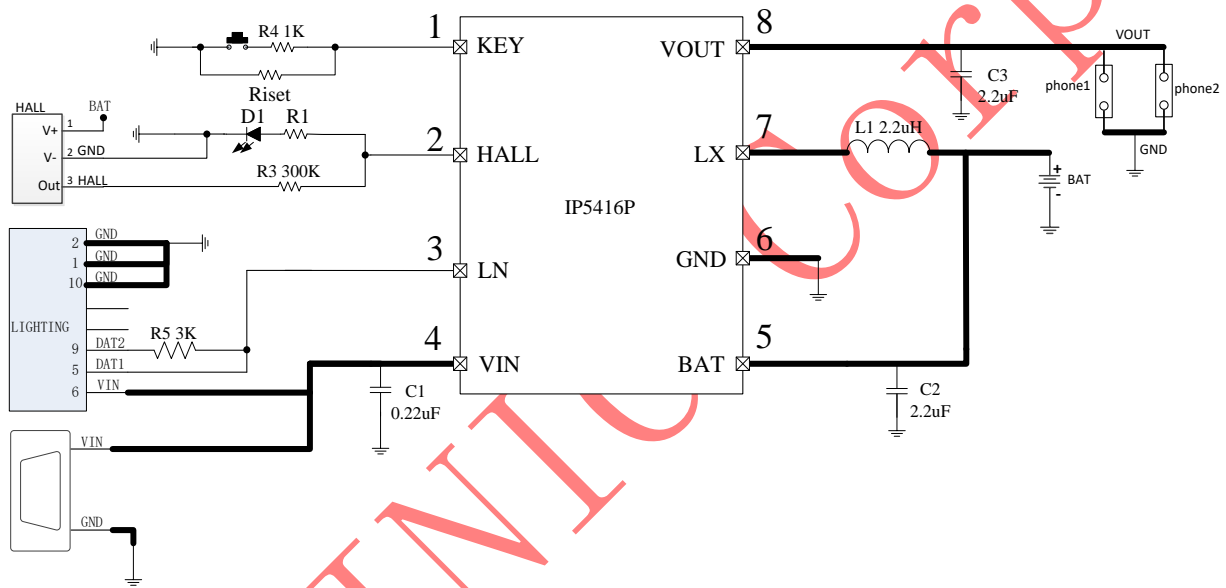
R4 1K
Riset
D1 R1
R3 300K
HALL
BAT
V+ 1
V- 2 GND
Out 3 HALL
2 GND
1 GND
10 GND
LIGHTING
9 DAT2
5 DAT1
6 VIN
R5 3K
VIN
GND
1 KEY
2 HALL
3 LN
4 VIN
IP5416P
8 VOUT
7 LX
6 GND
5 BAT
C1 0.22uF
C2 2.2uF
C3 2.2uF
L1 2.2uH
VOUT
phone1
phone2
GND
BAT
INJOINIC Corp